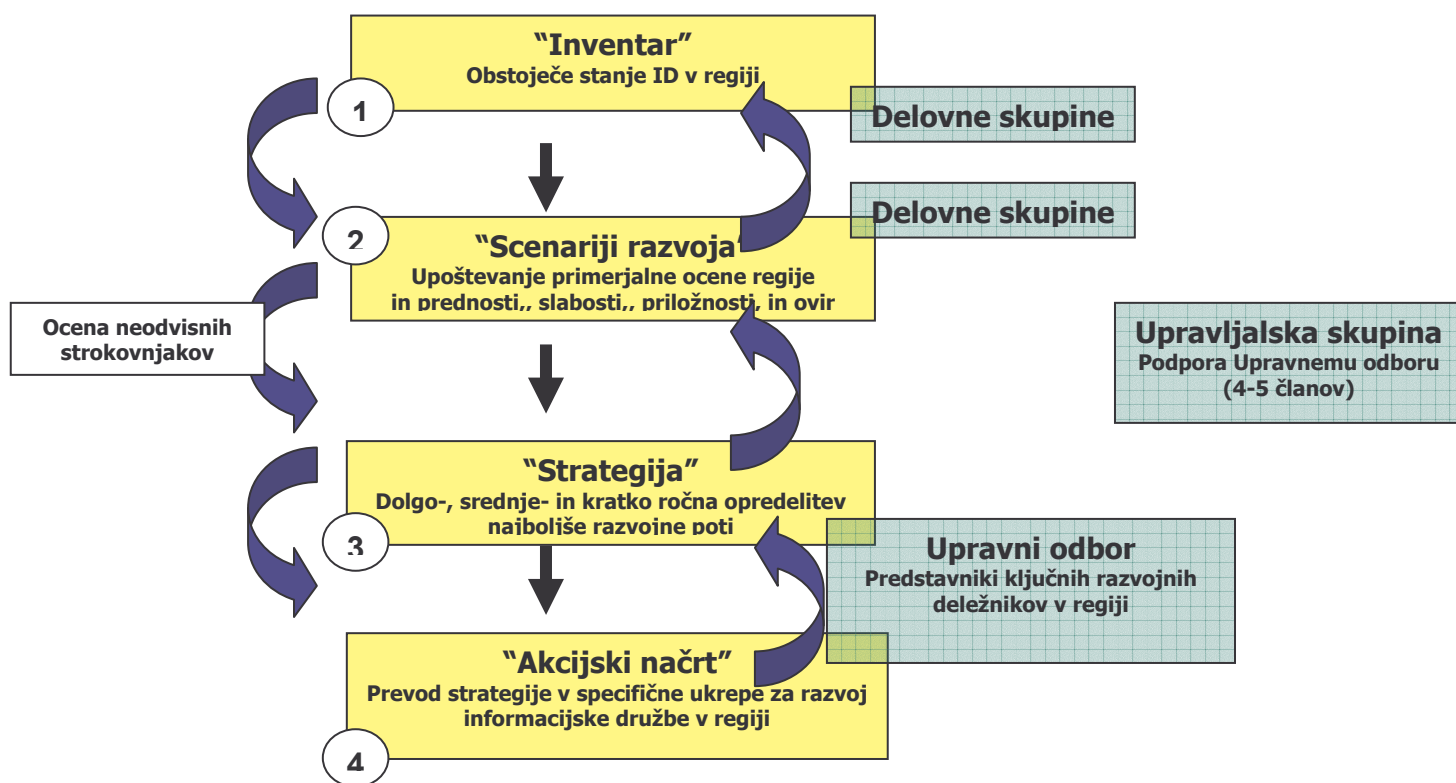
"Inventar"
Obstoječe stanje ID v regiji

1

Delovne skupine

2

"Scenariji razvoja"
Upoštevanje primerjalne ocene regije in prednosti,, slabosti,, priložnosti, in ovir

Delovne skupine

Ocena neodvisnih strokovnjakov

Upravljalska skupina
Podpora Upravnemu odboru (4-5 članov)

"Strategija"
Dolgo-, srednje- in kratko ročna opredelitev najboljše razvojne poti

3

Upravni odbor
Predstavniki ključnih razvojnih deležnikov v regiji

"Akcijski načrt"
Prevod strategije v specifične ukrepe za razvoj informacijske družbe v regiji

4